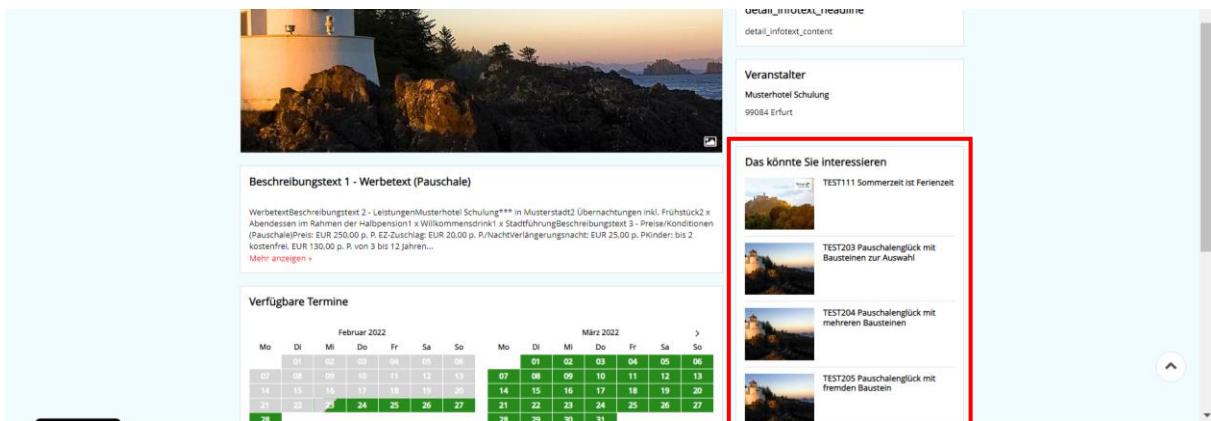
detail_infotext_headline

detail_infotext_content

Veranstalter

Musterhotel Schulung

99084 Erfurt

Beschreibungstext 1 - Werbetext (Pauschale)

WerbetextBeschreibungstext 2 - LeistungenMusterhotel Schulung*** in Musterstadt2 Übernachtungen inkl. Frühstück2 x Abendessen im Rahmen der Halbpension1 x Willkommensdrink1 x StadtführungBeschreibungstext 3 - Preise/Konditionen (Pauschale)Preis: EUR 250,00 p. P. EZ-Zuschlag: EUR 20,00 p. P./NachtVerlängerungsnacht: EUR 25,00 p. PKinder: bis 2 kostenfrei. EUR 130,00 p. P. von 3 bis 12 Jahren...

Mehr anzeigen »

Verfügbare Termine

Februar 2022

| Mo | Di | Mi | Do | Fr | Sa | So |
|---|---|---|---|---|---|---|
| | 01 | 02 | 03 | 04 | 05 | 06 |
| 07 | 08 | 09 | 10 | 11 | 12 | 13 |
| 14 | 15 | 16 | 17 | 18 | 19 | 20 |
| 21 | 22 | 23 | 24 | 25 | 26 | 27 |
| 28 | | | | | | |

März 2022

| Mo | Di | Mi | Do | Fr | Sa | So |
|---|---|---|---|---|---|---|
| | 01 | 02 | 03 | 04 | 05 | 06 |
| 07 | 08 | 09 | 10 | 11 | 12 | 13 |
| 14 | 15 | 16 | 17 | 18 | 19 | 20 |
| 21 | 22 | 23 | 24 | 25 | 26 | 27 |
| 28 | 29 | 30 | 31 | | | |

Das könnte Sie interessieren

TEST111 Sommerzeit ist Ferienzeit

TEST203 Pauschalenglück mit Bausteinen zur Auswahl

TEST204 Pauschalenglück mit mehreren Bausteinen

TEST205 Pauschalenglück mit fremden Baustein